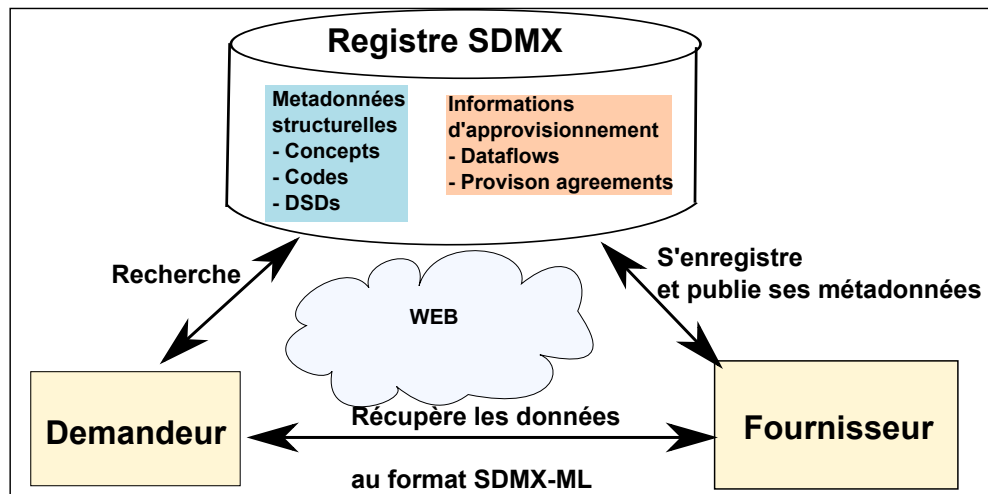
Registre SDMX

Metadonnées structurelles
- Concepts
- Codes
- DSDs

Informations d'approvisionnement
- Dataflows
- Provison agreements

Recherche

S'enregistre et publie ses métadonnées

WEB

Demandeur

Récupère les données

au format SDMX-ML

Fournisseur